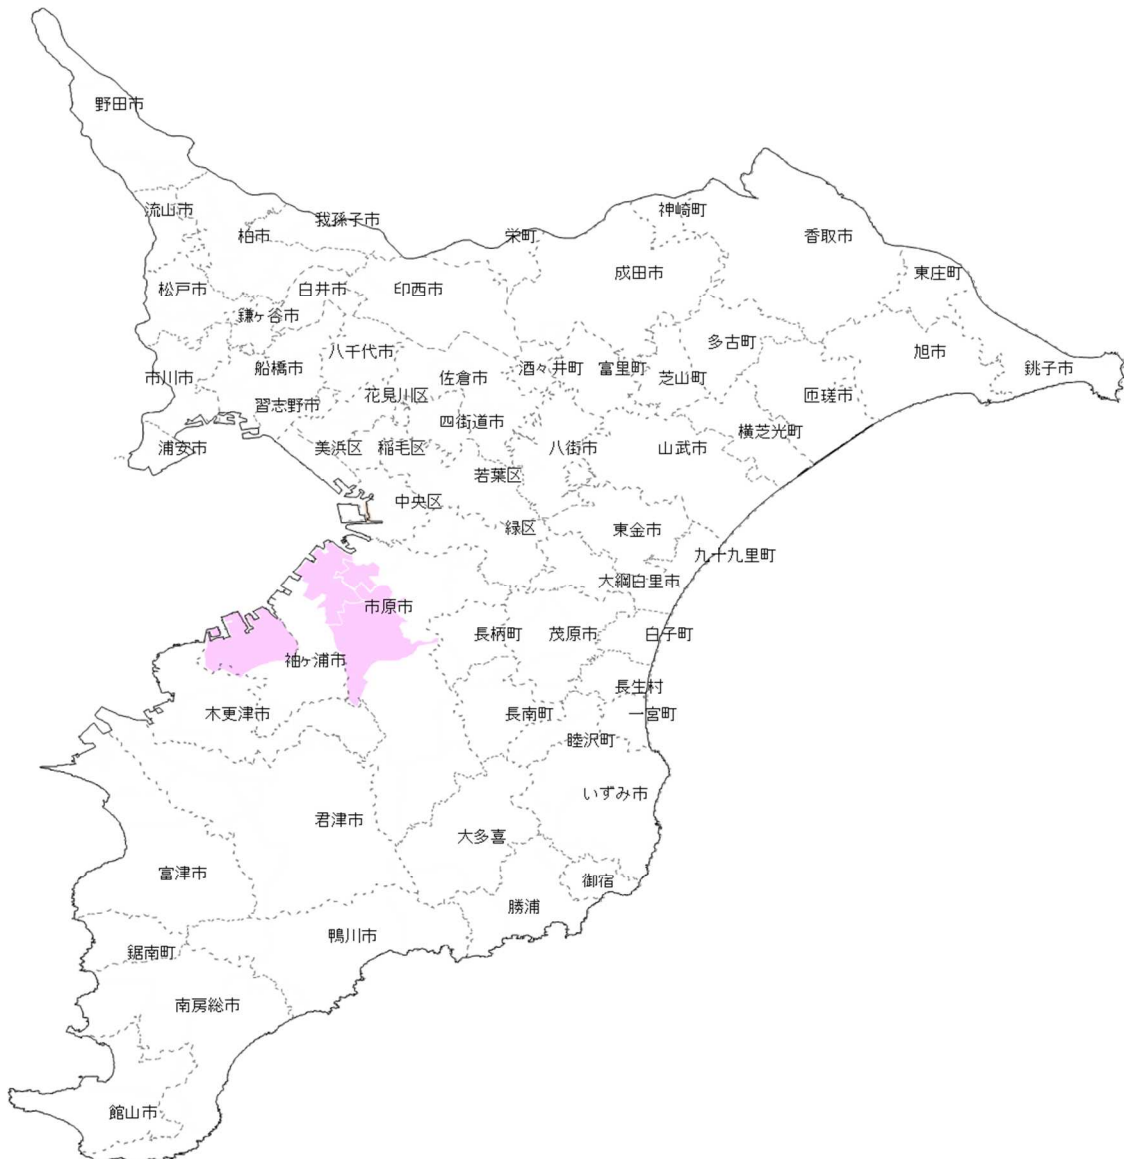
野田市
流山市
我孫子市
柏市
神崎町
栄町
香取市
成田市
東庄町
松戸市
白井市
印西市
鎌ヶ谷市
多古町
八千代市
旭市
市川市
船橋市
酒々井町
富里町
芝山町
佐倉市
銚子市
花見川区
匝瑳市
習志野市
四街道市
横芝光町
浦安市
美浜区
稲毛区
八街市
山武市
若葉区
中央区
緑区
東金市
九十九里町
大網白里市
市原市
長柄町
茂原市
白子町
袖ヶ浦市
長生村
木更津市
長南町
一宮町
睦沢町
いずみ市
君津市
大多喜
富津市
御宿
勝浦
鴨川市
鋸南町
南房総市
館山市